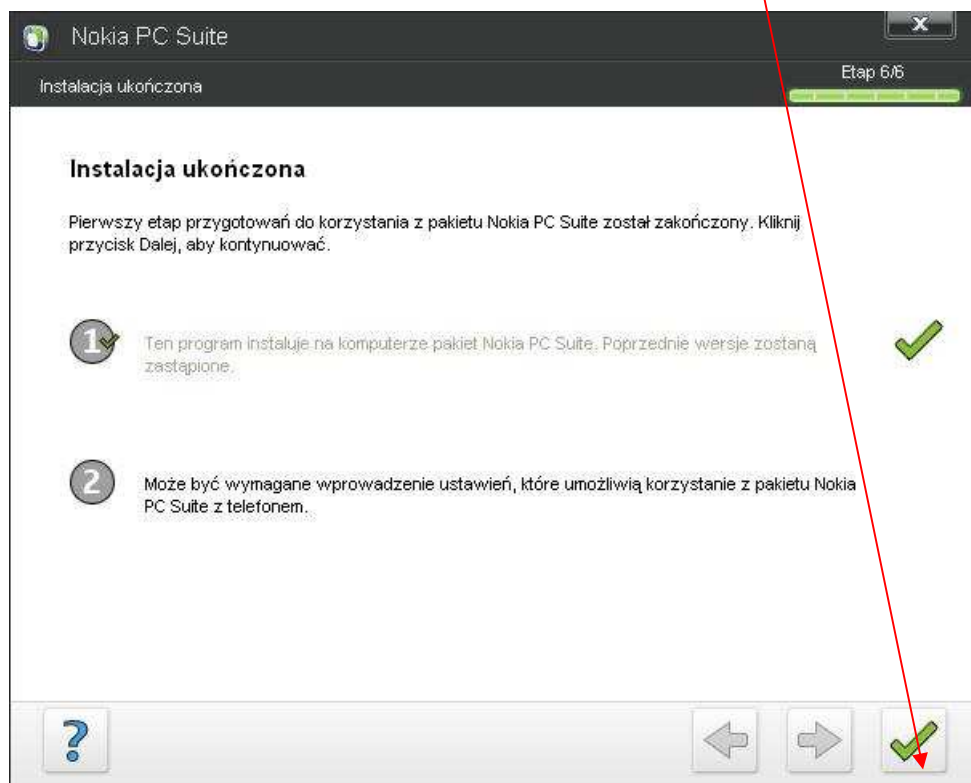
Nokia PC Suite

Instalacja ukończona

Etap 6/6

Instalacja ukończona

Pierwszy etap przygotowań do korzystania z pakietu Nokia PC Suite został zakończony. Kliknij przycisk Dalej, aby kontynuować.

1

Ten program instaluje na komputerze pakiet Nokia PC Suite. Poprzednie wersje zostaną zastąpione.

2

Może być wymagane wprowadzenie ustawień, które umożliwią korzystanie z pakietu Nokia PC Suite z telefonem.

?